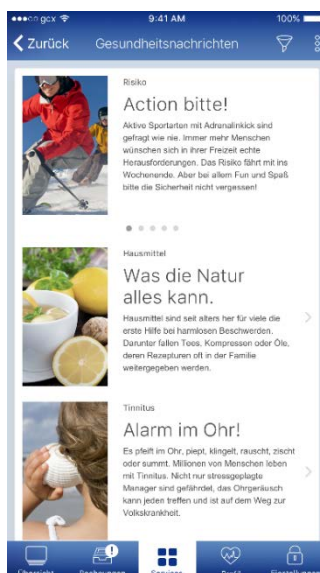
●●●○○ gcx
9:41 AM
100%

Zurück
Gesundheitsnachrichten

Risiko
Action bitte!
Aktive Sportarten mit Adrenalinkick sind gefragt wie nie. Immer mehr Menschen wünschen sich in ihrer Freizeit echte Herausforderungen. Das Risiko fährt mit ins Wochenende. Aber bei allem Fun und Spaß bitte die Sicherheit nicht vergessen!

Hausmittel
Was die Natur alles kann.
Hausmittel sind seit alters her für viele die erste Hilfe bei harmlosen Beschwerden. Darunter fallen Tees, Kompressen oder Öle, deren Rezepturen oft in der Familie weitergegeben werden.

Tinnitus
Alarm im Ohr!
Es pfeift im Ohr, piept, klingelt, rauscht, zischt oder summt. Millionen von Menschen leben mit Tinnitus. Nicht nur stressgeplagte Manager sind gefährdet, das Ohrgeräusch kann jeden treffen und ist auf dem Weg zur Volkskrankheit.

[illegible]
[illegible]
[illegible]
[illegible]
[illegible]